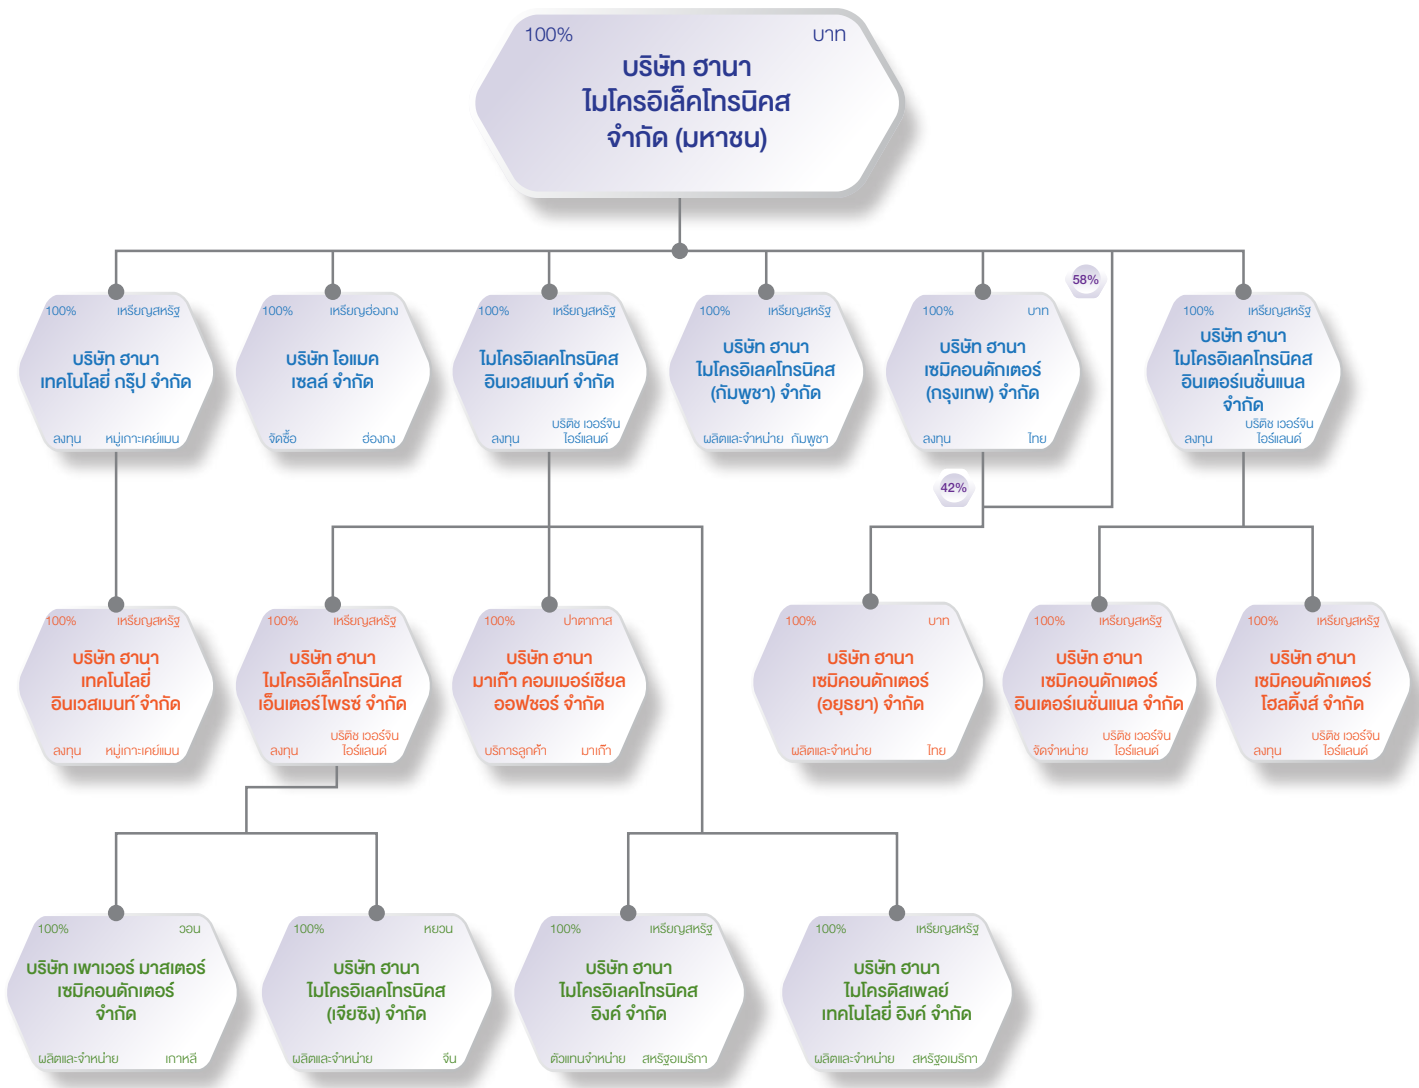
100% บาท
บริษัท ฮานา ไมโครอิเล็คโทรนิคส จำกัด (มหาชน)

100% เหรียญสหรัฐ
บริษัท ฮานา เทคโนโลยี่ กรุ๊ป จำกัด
ลงทุน หมู่เกาะเคย์แมน

100% เหรียญฮ่องกง
บริษัท โอแมค เซลส์ จำกัด
จัดซื้อ ฮ่องกง

100% เหรียญสหรัฐ
ไมโครอิเลคโทรนิคส อินเวสเมนท์ จำกัด
ลงทุน บริติช เวอร์จิน ไอร์แลนด์

100% เหรียญสหรัฐ
บริษัท ฮานา ไมโครอิเลคโทรนิคส (กัมพูชา) จำกัด
ผลิตและจำหน่าย กัมพูชา

100% บาท
บริษัท ฮานา เซมิคอนดักเตอร์ (กรุงเทพ) จำกัด
ลงทุน ไทย

58%

100% เหรียญสหรัฐ
บริษัท ฮานา ไมโครอิเลคโทรนิคส อินเตอร์เนชั่นแนล จำกัด
ลงทุน บริติช เวอร์จิน ไอร์แลนด์

42%

100% เหรียญสหรัฐ
บริษัท ฮานา เทคโนโลยี่ อินเวสเมนท์ จำกัด
ลงทุน หมู่เกาะเคย์แมน

100% เหรียญสหรัฐ
บริษัท ฮานา ไมโครอิเล็คโทรนิคส เอ็นเตอร์ไพรซ์ จำกัด
ลงทุน บริติช เวอร์จิน ไอร์แลนด์

100% ปาตากาส
บริษัท ฮานา มาเก๊า คอมเมอร์เชียล ออฟชอร์ จำกัด
บริการลูกค้า มาเก๊า

100% บาท
บริษัท ฮานา เซมิคอนดักเตอร์ (อยุธยา) จำกัด
ผลิตและจำหน่าย ไทย

100% เหรียญสหรัฐ
บริษัท ฮานา เซมิคอนดักเตอร์ อินเตอร์เนชั่นแนล จำกัด
จัดจำหน่าย บริติช เวอร์จิน ไอร์แลนด์

100% เหรียญสหรัฐ
บริษัท ฮานา เซมิคอนดักเตอร์ โฮลดิ้งส์ จำกัด
ลงทุน บริติช เวอร์จิน ไอร์แลนด์

100% วอน
บริษัท เพาเวอร์ มาสเตอร์ เซมิคอนดักเตอร์ จำกัด
ผลิตและจำหน่าย เกาหลี

100% หยวน
บริษัท ฮานา ไมโครอิเลคโทรนิคส (เจียซิง) จำกัด
ผลิตและจำหน่าย จีน

100% เหรียญสหรัฐ
บริษัท ฮานา ไมโครอิเลคโทรนิคส อิงค์ จำกัด
ตัวแทนจำหน่าย สหรัฐอเมริกา

100% เหรียญสหรัฐ
บริษัท ฮานา ไมโครดิสเพลย์ เทคโนโลยี่ อิงค์ จำกัด
ผลิตและจำหน่าย สหรัฐอเมริกา